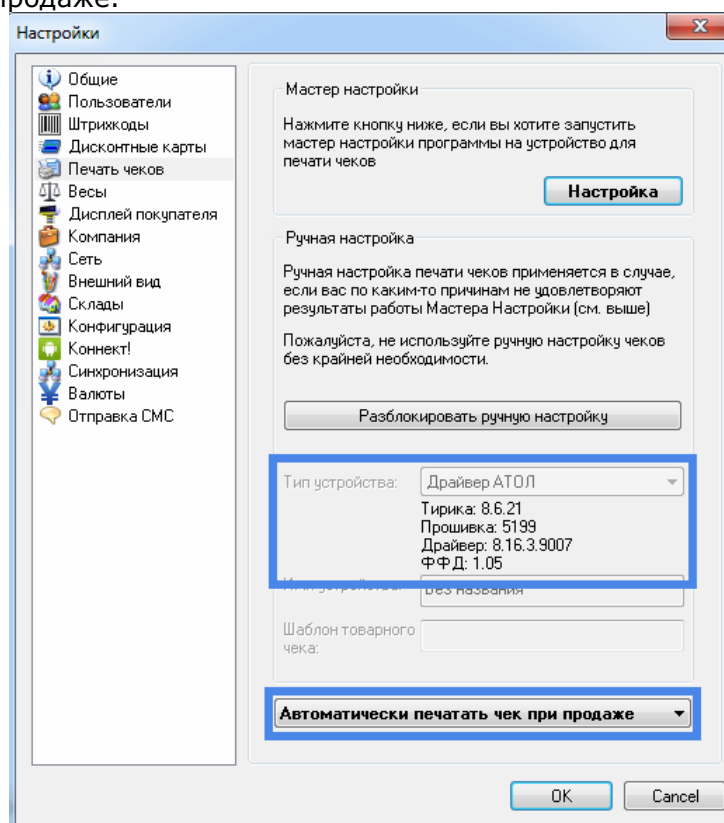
продаже.

Настройки

Общие
Пользователи
Штрихкоды
Дисконтные карты
Печать чеков
Весы
Дисплей покупателя
Компания
Сеть
Внешний вид
Склады
Конфигурация
Коннект!
Синхронизация
Валюты
Отправка СМС

Мастер настройки

Нажмите кнопку ниже, если вы хотите запустить мастер настройки программы на устройство для печати чеков

Настройка

Ручная настройка

Ручная настройка печати чеков применяется в случае, если вас по каким-то причинам не удовлетворяют результаты работы Мастера Настройки (см. выше)

Пожалуйста, не используйте ручную настройку чеков без крайней необходимости.

Разблокировать ручную настройку

Тип устройства: Драйвер АТОЛ

Тирика: 8.6.21
Прошивка: 5199
Драйвер: 8.16.3.9007
ФФД: 1.05

Имя устройства: Без названия

Шаблон товарного чека:

Автоматически печатать чек при продаже

OK Cancel